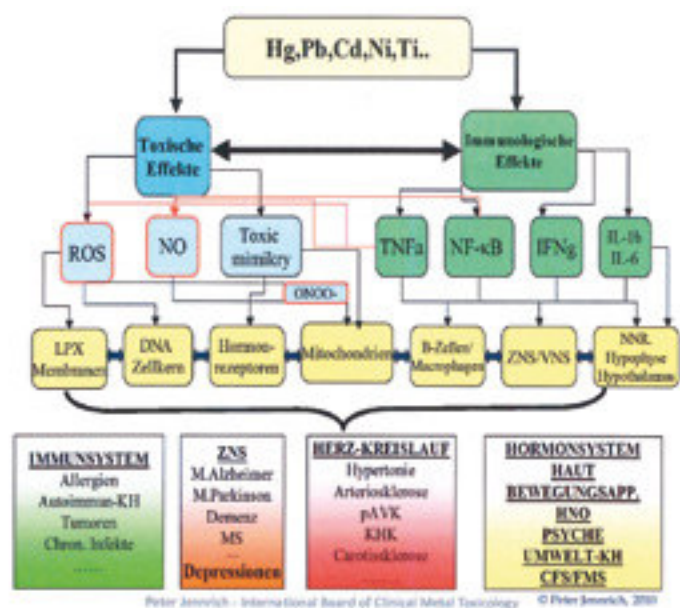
Hg,Pb,Cd,Ni,Ti..

Toxische Effekte

Immunologische Effekte

ROS

NO

Toxic mimikry

TNFa

NF-κB

IFNg

IL-1b IL-6

ONOO-

LPX Membranen

DNA Zellkern

Hormonrezeptoren

Mitochondrien

B-Zellen/ Macrophagen

ZNS/VNS

NNR Hypophyse Hypothalamus

IMMUNSYSTEM
Allergien
Autoimmun-KH
Tumoren
Chron. Infekte
......

ZNS
M.Alzheimer
M.Parkinson
Demenz
MS
...
Depressionen

HERZ-KREISLAUF
Hypertonie
Arteriosklerose
pAVK
KHK
Carotissklerose

HORMONSYSTEM
HAUT
BEWEGUNGSAPP.
HNO
PSYCHE
UMWELT-KH
CFS/FMS

Peter Jennrich - International Board of Clinical Metal Toxicology © Peter Jennrich, 2010